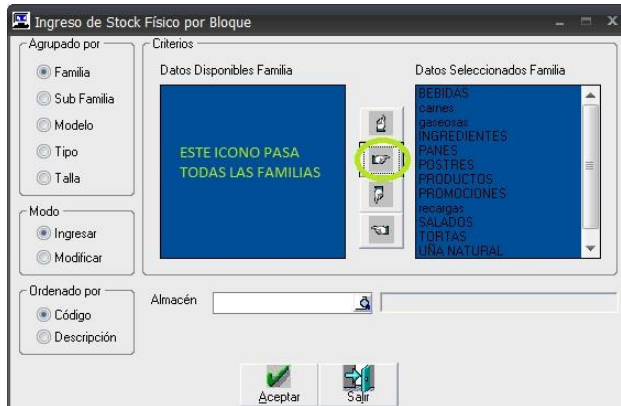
Ingreso de Stock Físico por Bloque

Agrupado por
Familia
Sub Familia
Modelo
Tipo
Talla

Modo
Ingresar
Modificar

Ordenado por
Código
Descripción

Criterios
Datos Disponibles Familia
ESTE ICONO PASA TODAS LAS FAMILIAS

Datos Seleccionados Familia
BEBIDAS
carnes
gaseosas
INGREDIENTES
PANES
POSTRES
PRODUCTOS
PROMOCIONES
recargas
SALADOS
TORTAS
UÑA NATURAL

Almacén

Aceptar
Salir